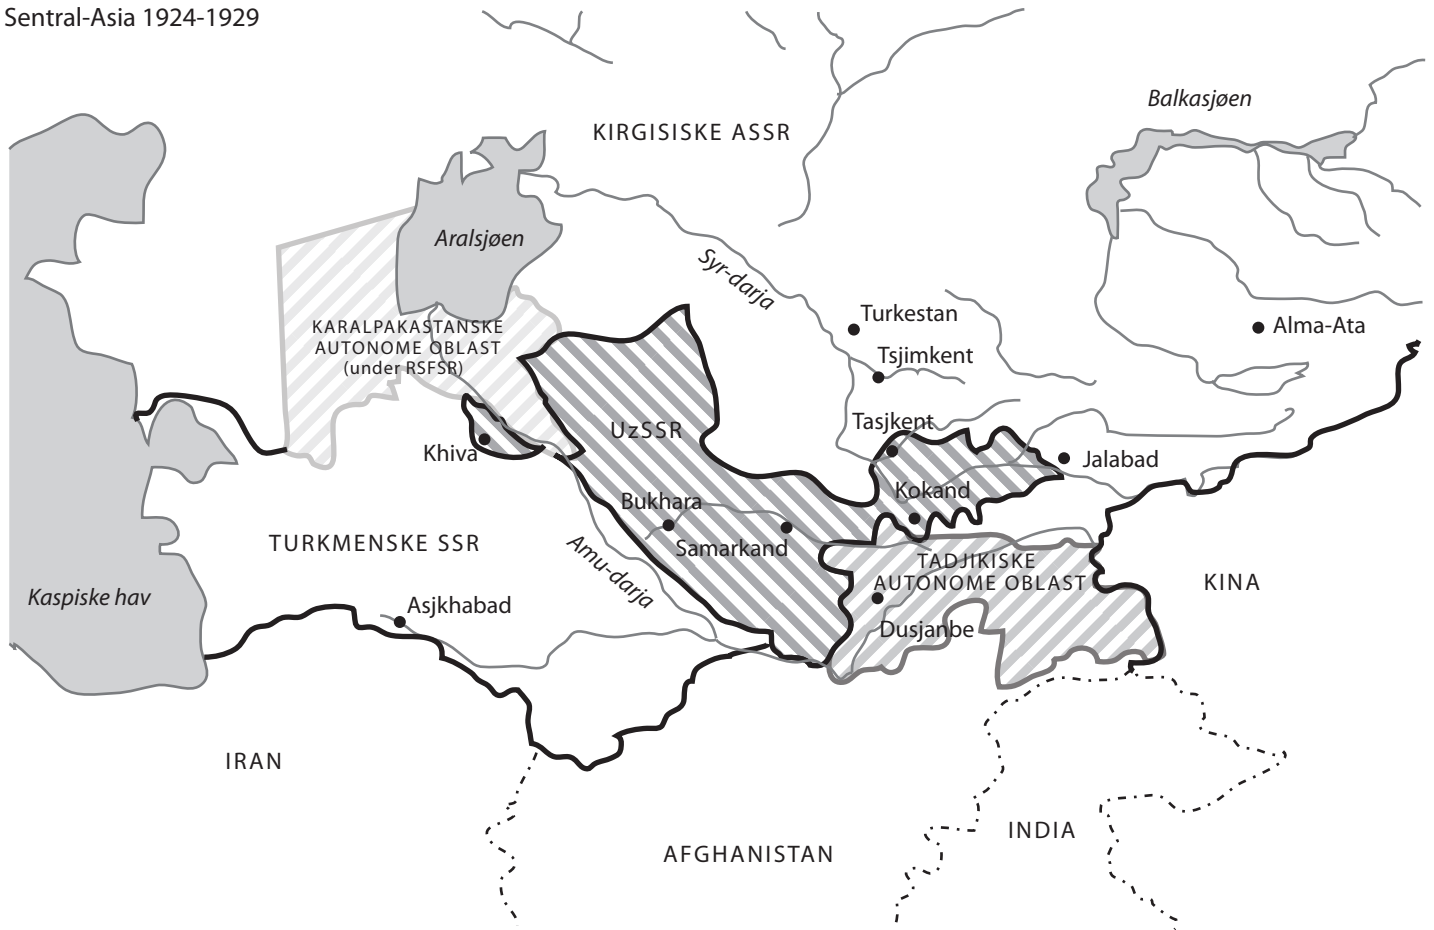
Sentral-Asia 1924-1929

KIRGISISKE ASSR

Balkasjøen

Aralsjøen

Syr-darja

KARALPAKASTANSKE AUTONOME OBLAST (under RSFSR)

Turkestan

Tsjimkent

Alma-Ata

UzSSR

Tasjkent

Khiva

Jalabad

Kokand

Bukhara

Samarkand

TURKMENSKE SSR

Amu-darja

TADJIKISKE AUTONOME OBLAST

KINA

Kaspiske hav

Asjkhabad

Dusjanbe

IRAN

INDIA

AFGHANISTAN